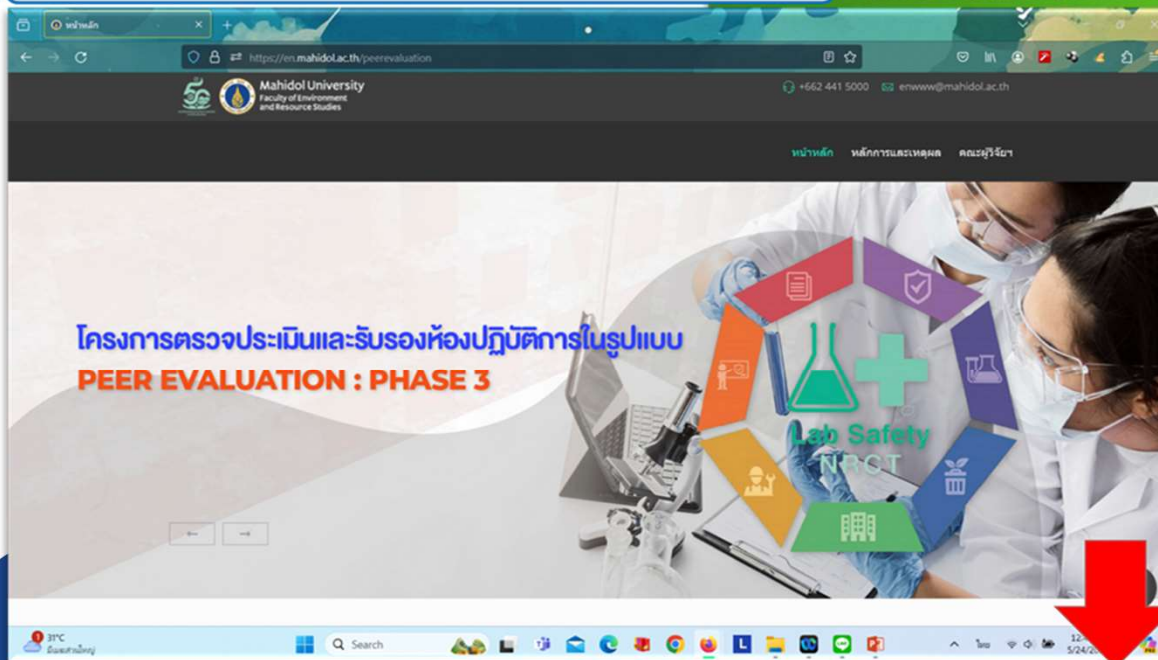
หน้าหลัก

https://en.mahidol.ac.th/peerevaluation

Mahidol University
Faculty of Environment and Resource Studies

+662 441 5000
enwww@mahidol.ac.th

หน้าหลัก
หลักการและเหตุผล
คณะผู้วิจัยฯ

โครงการตรวจประเมินและรับรองห้องปฏิบัติการในรูปแบบ
PEER EVALUATION : PHASE 3

Lab Safety
NRCT

31°C
มีเมฆส่วนใหญ่

Search

ไทย

12:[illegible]
5/24/2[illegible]